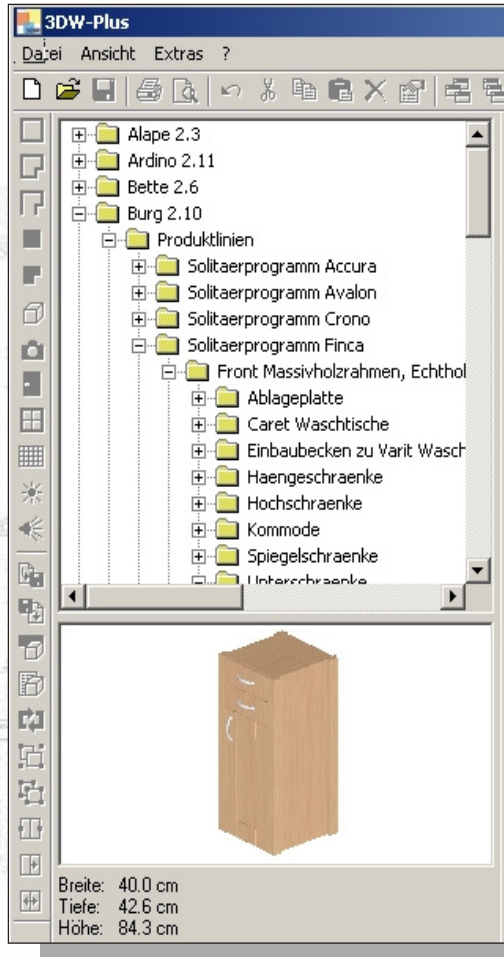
3DW-Plus

Datei Ansicht Extras ?

Alape 2.3
Ardino 2.11
Bette 2.6
Burg 2.10
Produktlinien
Solitaerprogramm Accura
Solitaerprogramm Avalon
Solitaerprogramm Crono
Solitaerprogramm Finca
Front Massivholzrahmen, Echthol
Ablageplatte
Caret Waschtische
Einbaubecken zu Varit Wasch
Haengeschraenke
Hochschraenke
Kommode
Spiegelschraenke
Unterschraenke

Breite: 40.0 cm
Tiefe: 42.6 cm
Höhe: 84.3 cm